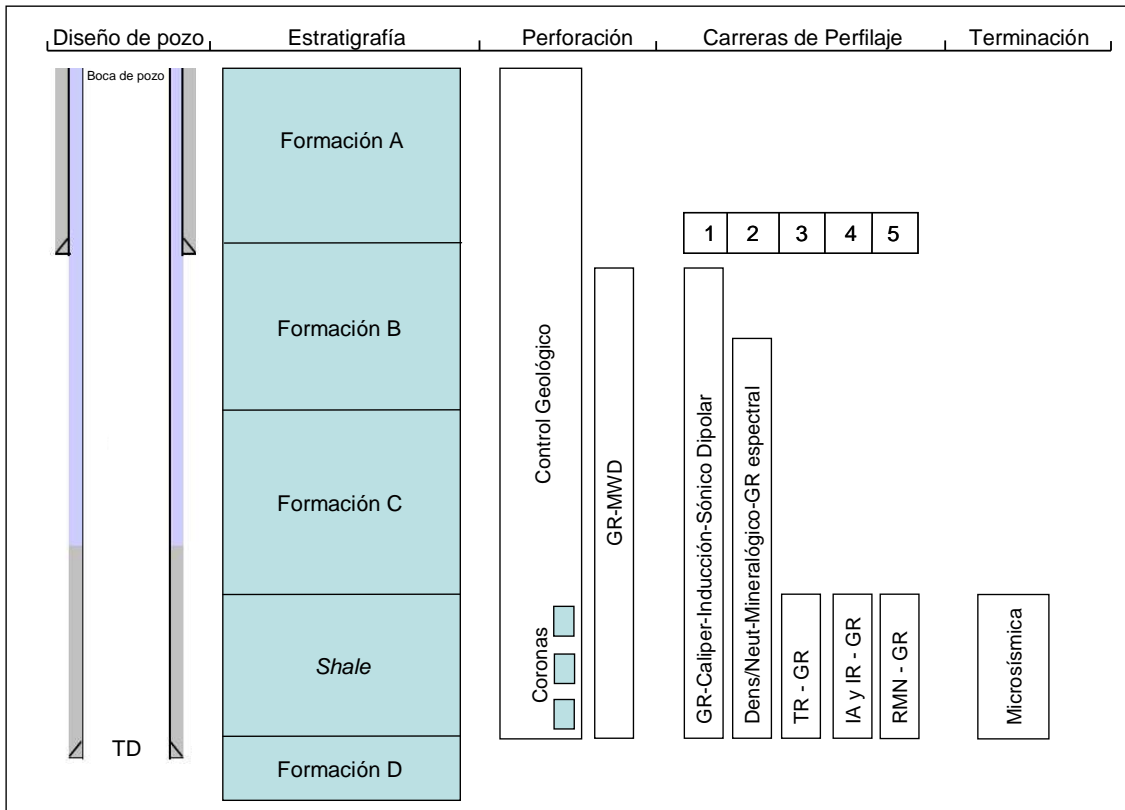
Diseño de pozo | Estratigrafía | Perforación | Carreras de Perfilaje | Terminación

Boca de pozo

Formación A

Formación B

Formación C

*Shale*

Formación D

TD

Control Geológico

Coronas

GR-MWD

| 1 | 2 | 3 | 4 | 5 |
|---|---|---|---|---|

GR-Caliper-Inducción-Sónico Dipolar

Dens/Neut-Mineralógico-GR espectral

TR - GR

IA y IR - GR

RMN - GR

Microsísmica